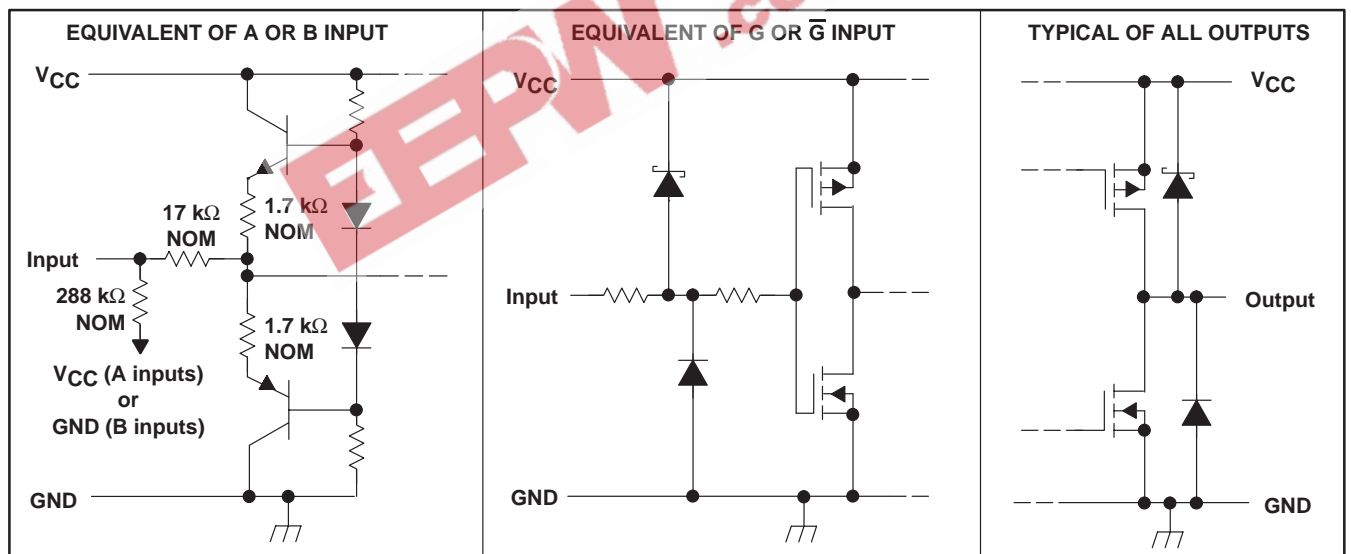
EQUIVALENT OF A OR B INPUT

$V_{CC}$

17 k$\Omega$ NOM

1.7 k$\Omega$ NOM

Input

288 k$\Omega$ NOM

1.7 k$\Omega$ NOM

$V_{CC}$ (A inputs) or GND (B inputs)

GND

EQUIVALENT OF G OR $\overline{G}$ INPUT

$V_{CC}$

Input

GND

TYPICAL OF ALL OUTPUTS

$V_{CC}$

Output

GND

EEPW